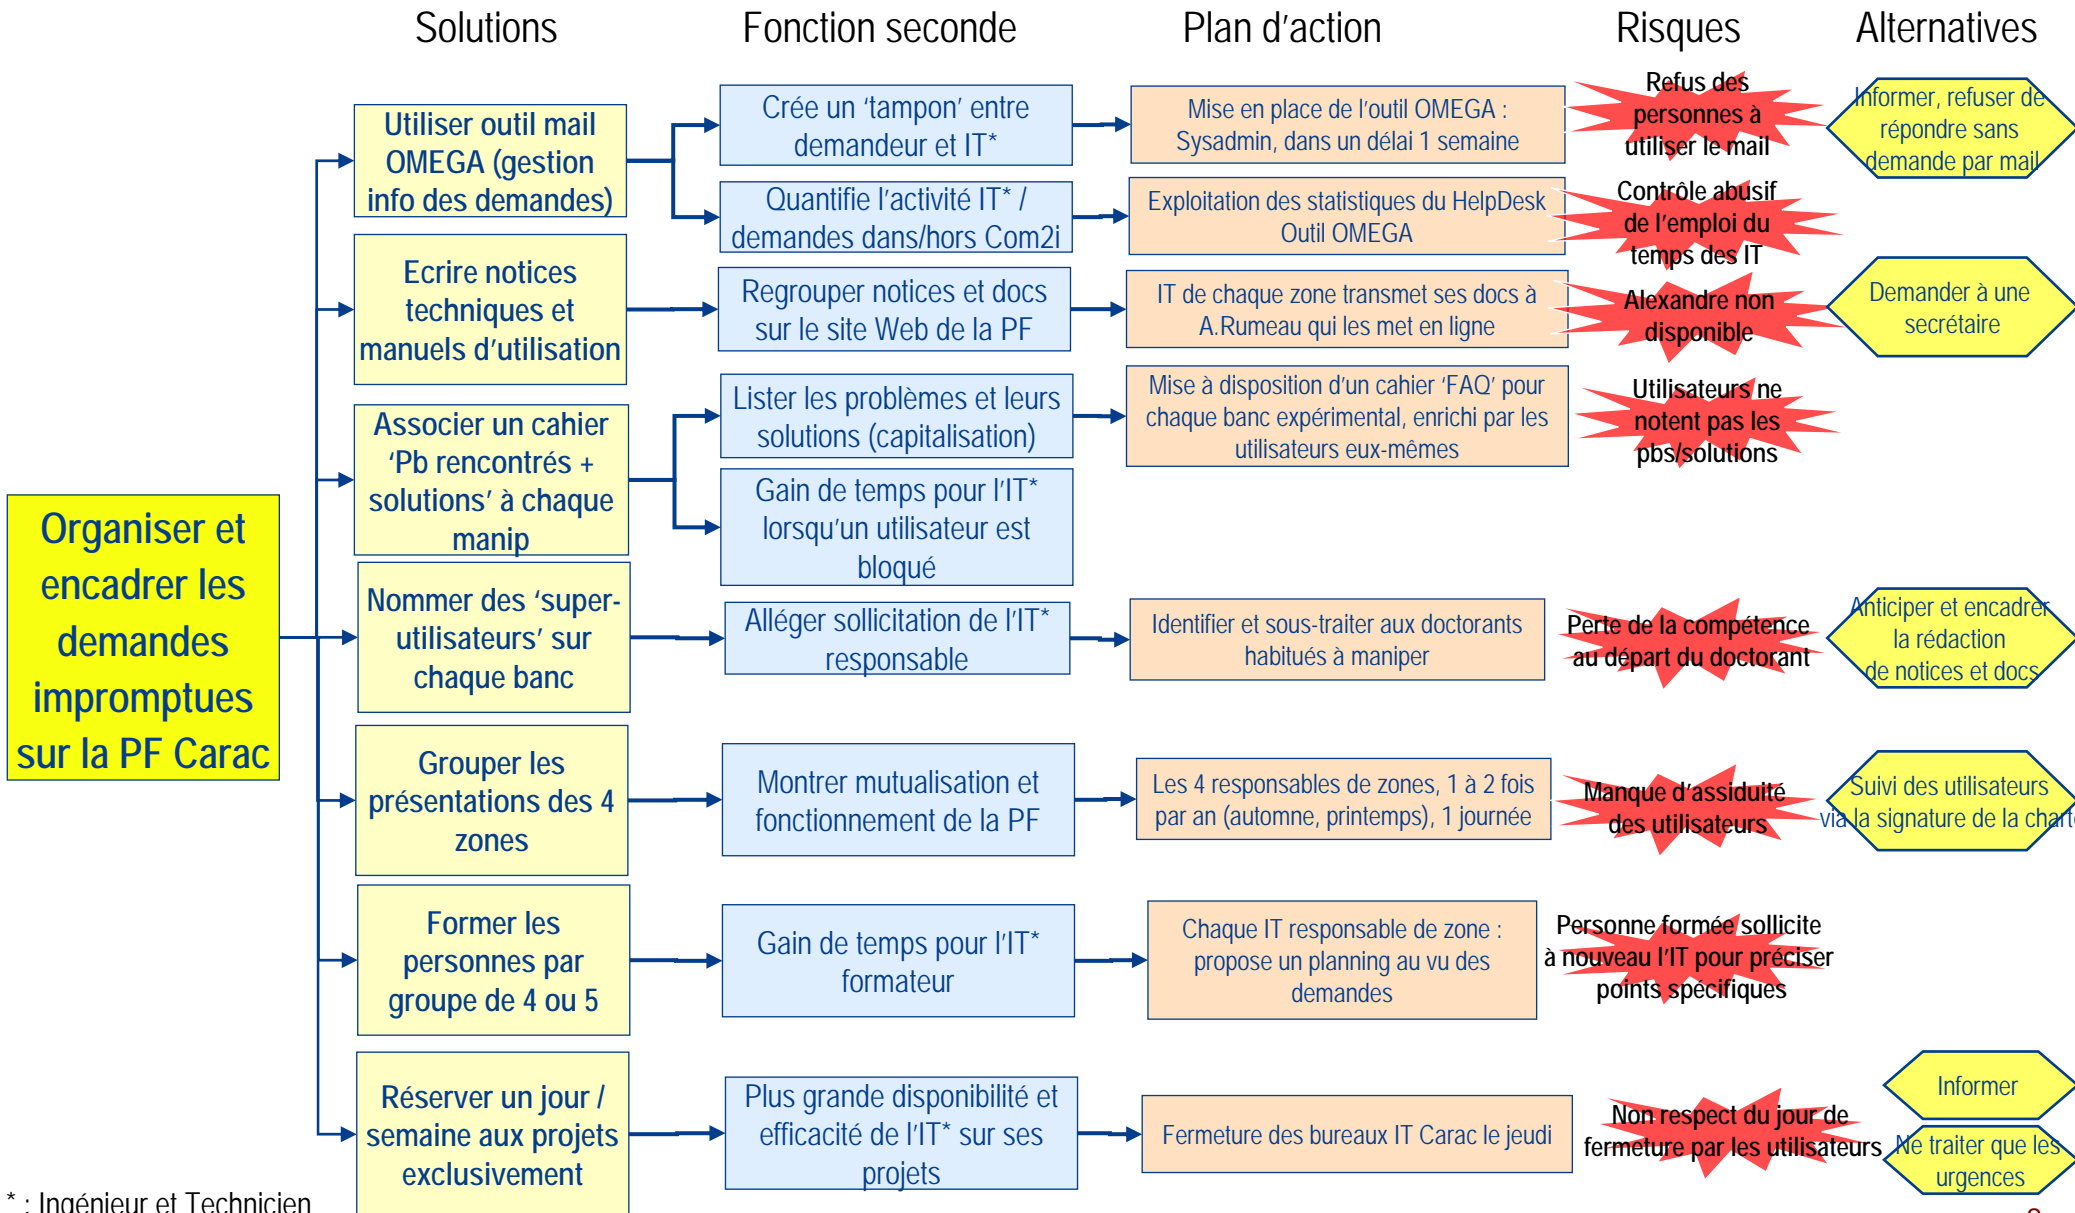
Solutions

Fonction seconde

Plan d'action

Risques

Alternatives

Organiser et encadrer les demandes impromptues sur la PF Carac

Utiliser outil mail OMEGA (gestion info des demandes)

Crée un 'tampon' entre demandeur et IT*

Mise en place de l'outil OMEGA : Sysadmin, dans un délai 1 semaine

Refus des personnes à utiliser le mail

Informer, refuser de répondre sans demande par mail

Quantifie l'activité IT* / demandes dans/hors Com2i

Exploitation des statistiques du HelpDesk Outil OMEGA

Contrôle abusif de l'emploi du temps des IT

Ecrire notices techniques et manuels d'utilisation

Regrouper notices et docs sur le site Web de la PF

IT de chaque zone transmet ses docs à A.Rumeau qui les met en ligne

Alexandre non disponible

Demander à une secrétaire

Associer un cahier 'Pb rencontrés + solutions' à chaque manip

Lister les problèmes et leurs solutions (capitalisation)

Mise à disposition d'un cahier 'FAQ' pour chaque banc expérimental, enrichi par les utilisateurs eux-mêmes

Utilisateurs ne notent pas les pbs/solutions

Gain de temps pour l'IT* lorsqu'un utilisateur est bloqué

Nommer des 'super-utilisateurs' sur chaque banc

Alléger sollicitation de l'IT* responsable

Identifier et sous-traiter aux doctorants habitués à maniper

Perte de la compétence au départ du doctorant

Anticiper et encadrer la rédaction de notices et docs

Grouper les présentations des 4 zones

Montrer mutualisation et fonctionnement de la PF

Les 4 responsables de zones, 1 à 2 fois par an (automne, printemps), 1 journée

Manque d'assiduité des utilisateurs

Suivi des utilisateurs via la signature de la charte

Former les personnes par groupe de 4 ou 5

Gain de temps pour l'IT* formateur

Chaque IT responsable de zone : propose un planning au vu des demandes

Personne formée sollicite à nouveau l'IT pour préciser points spécifiques

Réserver un jour / semaine aux projets exclusivement

Plus grande disponibilité et efficacité de l'IT* sur ses projets

Fermeture des bureaux IT Carac le jeudi

Non respect du jour de fermeture par les utilisateurs

Informer

Ne traiter que les urgences

* : Ingénieur et Technicien